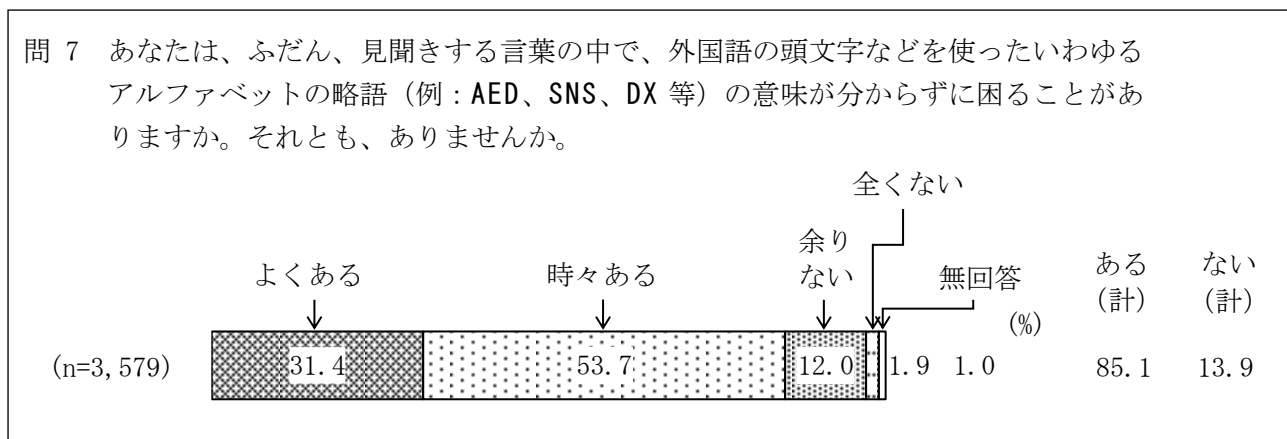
問 7　あなたは、ふだん、見聞きする言葉の中で、外国語の頭文字などを使ったいわゆるアルファベットの略語（例：AED、SNS、DX 等）の意味が分からずに困ることがありますか。それとも、ありませんか。

全くない

よくある　時々ある　余りない　無回答　ある（計）　ない（計）

(%)

(n=3, 579)　31. 4　53. 7　12. 0　1. 9　1. 0　85. 1　13. 9